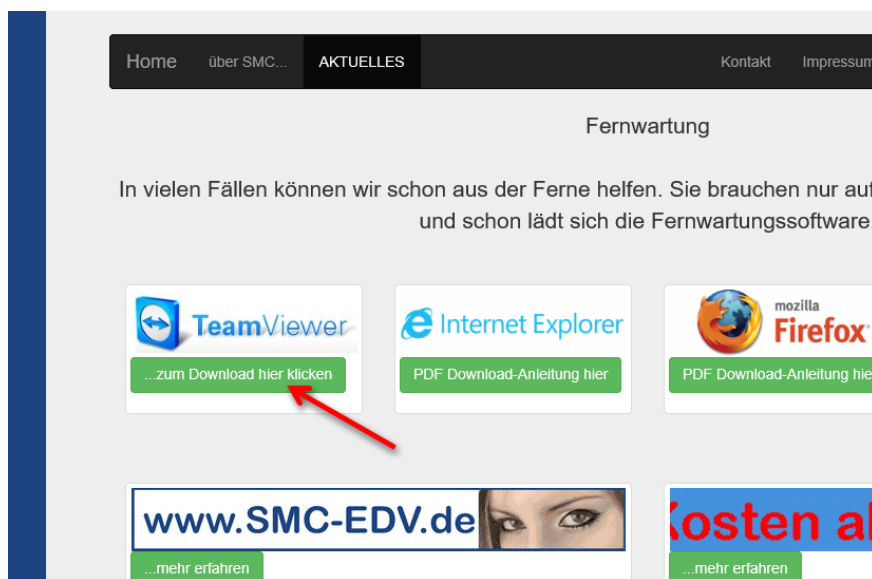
Home über SMC... AKTUELLES Kontakt Impressum

Fernwartung

In vielen Fällen können wir schon aus der Ferne helfen. Sie brauchen nur auf und schon lädt sich die Fernwartungssoftware.

TeamViewer
...zum Download hier klicken

Internet Explorer
PDF Download-Anleitung hier

mozilla Firefox
PDF Download-Anleitung hie

www.SMC-EDV.de
...mehr erfahren

Kosten al
...mehr erfahren